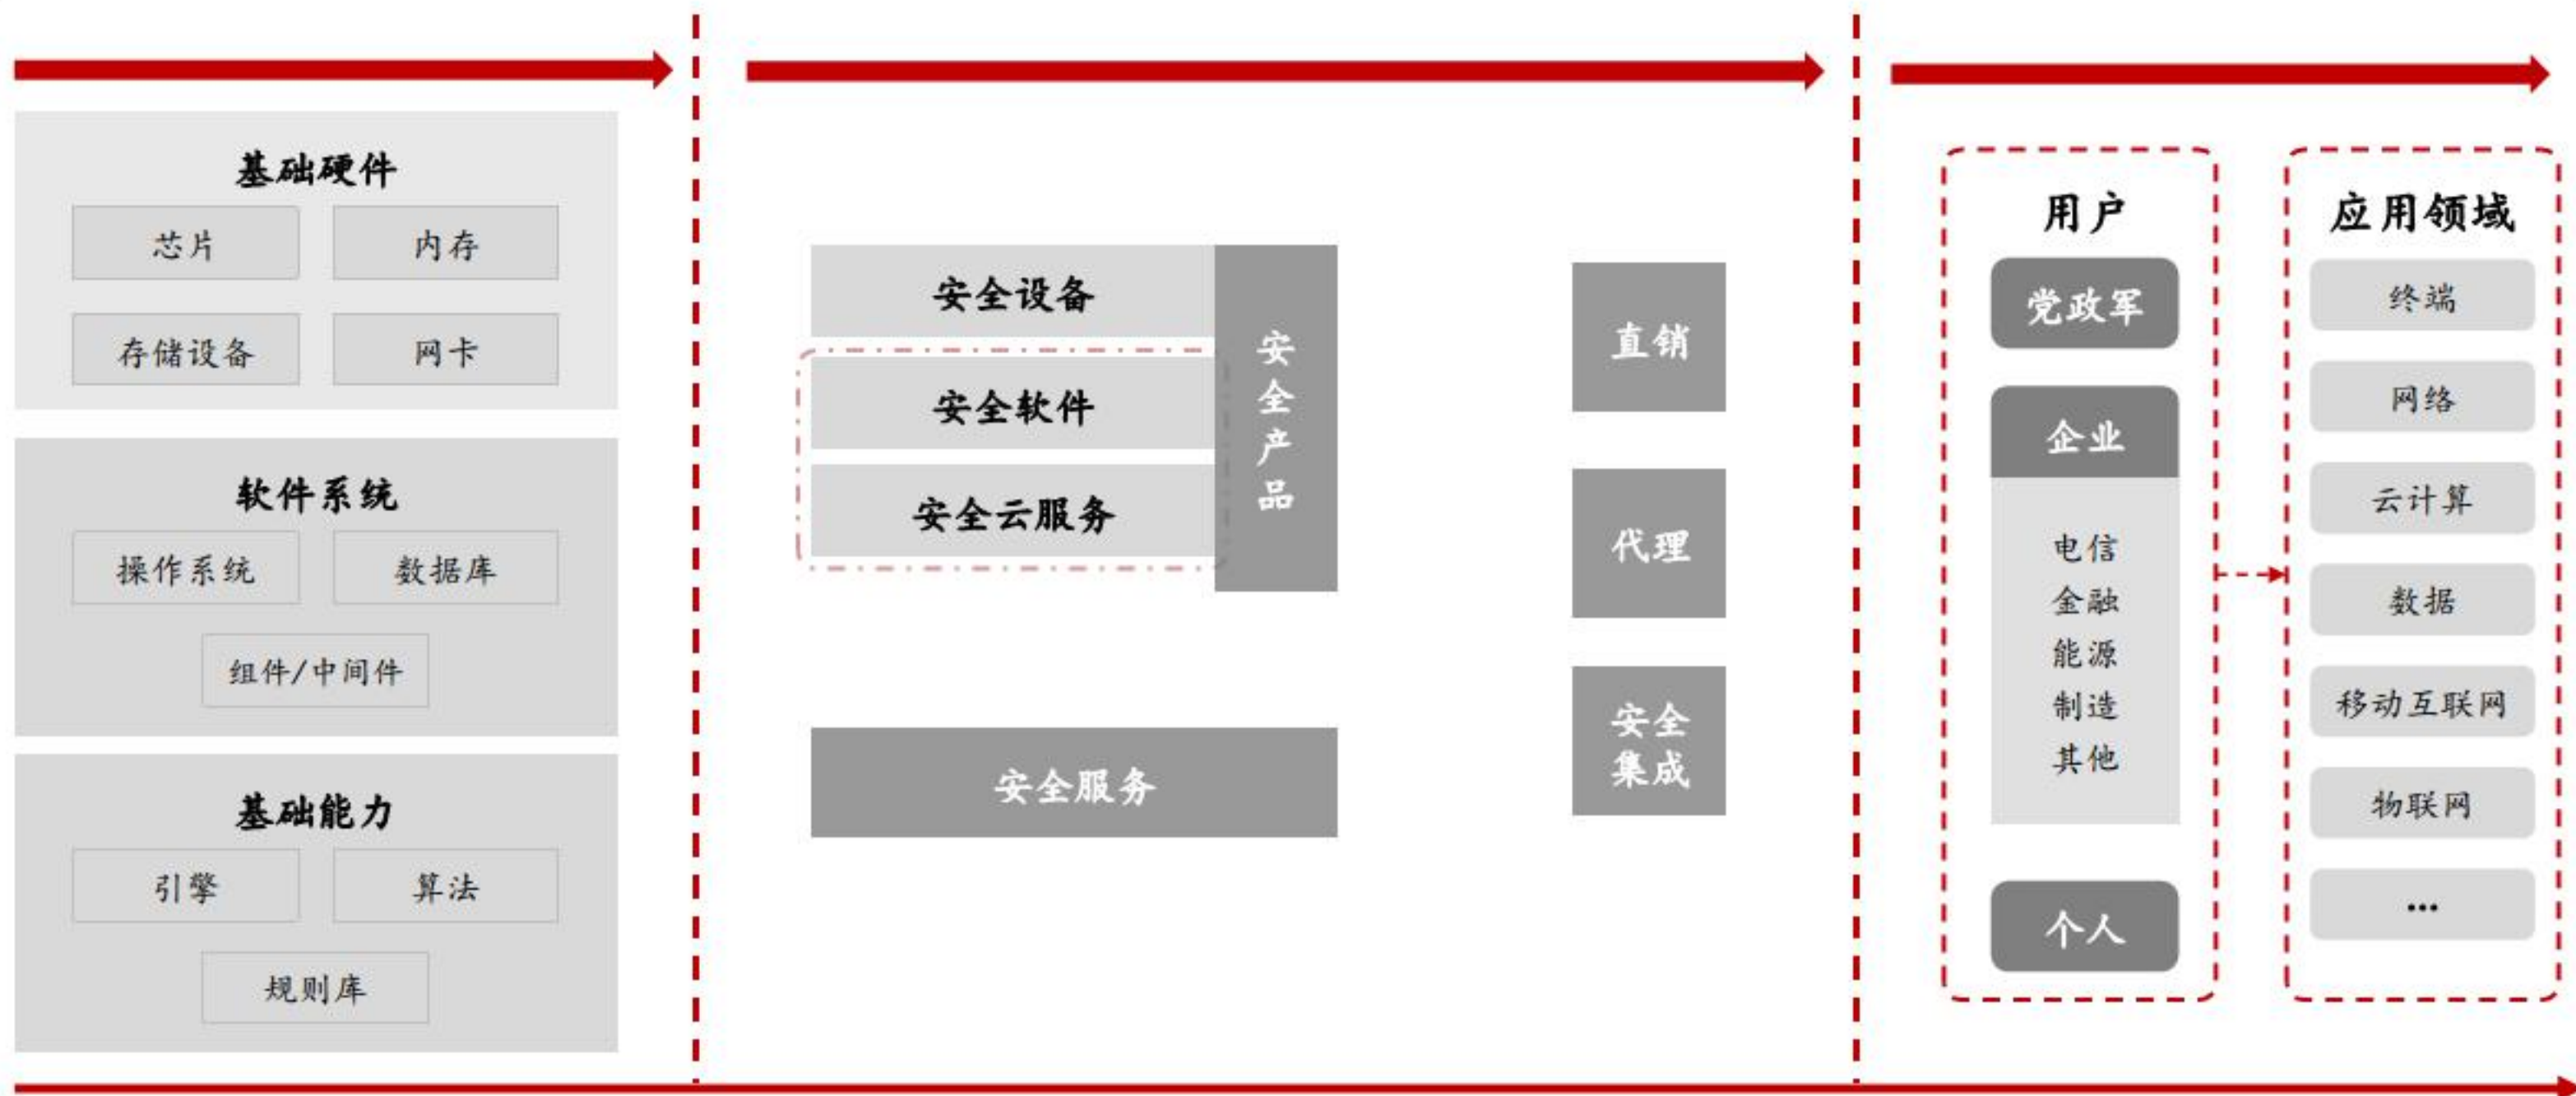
基础硬件

芯片
内存
存储设备
网卡

软件系统

操作系统
数据库
组件/中间件

基础能力

引擎
算法
规则库

安全设备
安全软件
安全云服务
安全产品

安全服务

直销
代理
安全集成

用户

党政军
企业
电信
金融
能源
制造
其他
个人

应用领域

终端
网络
云计算
数据
移动互联网
物联网
...